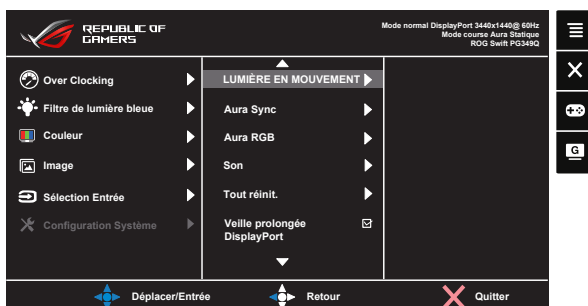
REPUBLIC OF GAMERS

Mode normal DisplayPort 3440x1440@ 60Hz
Mode course Aura Statique
ROG Swift PG349Q

Over Clocking
Filtre de lumière bleue
Couleur
Image
Sélection Entrée
Configuration Système

LUMIÈRE EN MOUVEMENT
Aura Sync
Aura RGB
Son
Tout réinit.
Veille prolongée DisplayPort

Déplacer/Entrée
Retour
Quitter

G